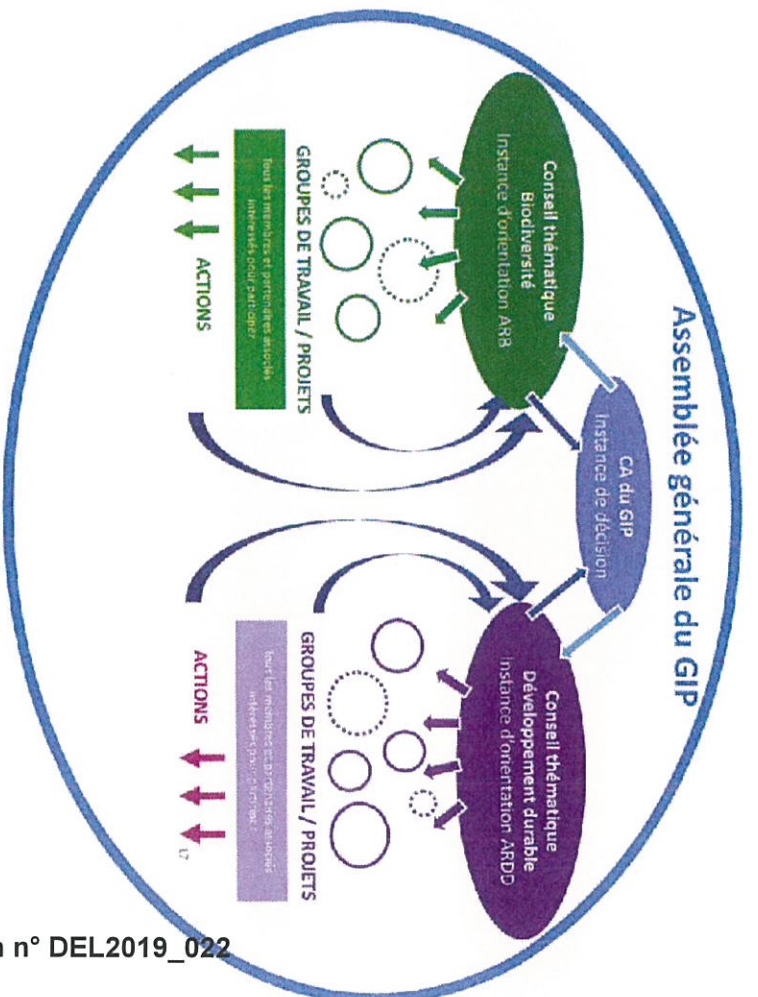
Assemblée générale du GIP

Conseil thématique
Biodiversité
Instance d'orientation ARB

CA du GIP
Instance de décision

Conseil thématique
Développement durable
Instance d'orientation ARDD

GROUPES DE TRAVAIL / PROJETS

Tous les membres et partenaires associés intéressés pour participer

ACTIONS

GROUPES DE TRAVAIL / PROJETS

Tous les membres et partenaires associés intéressés pour participer

ACTIONS

17

n° DEL2019_022